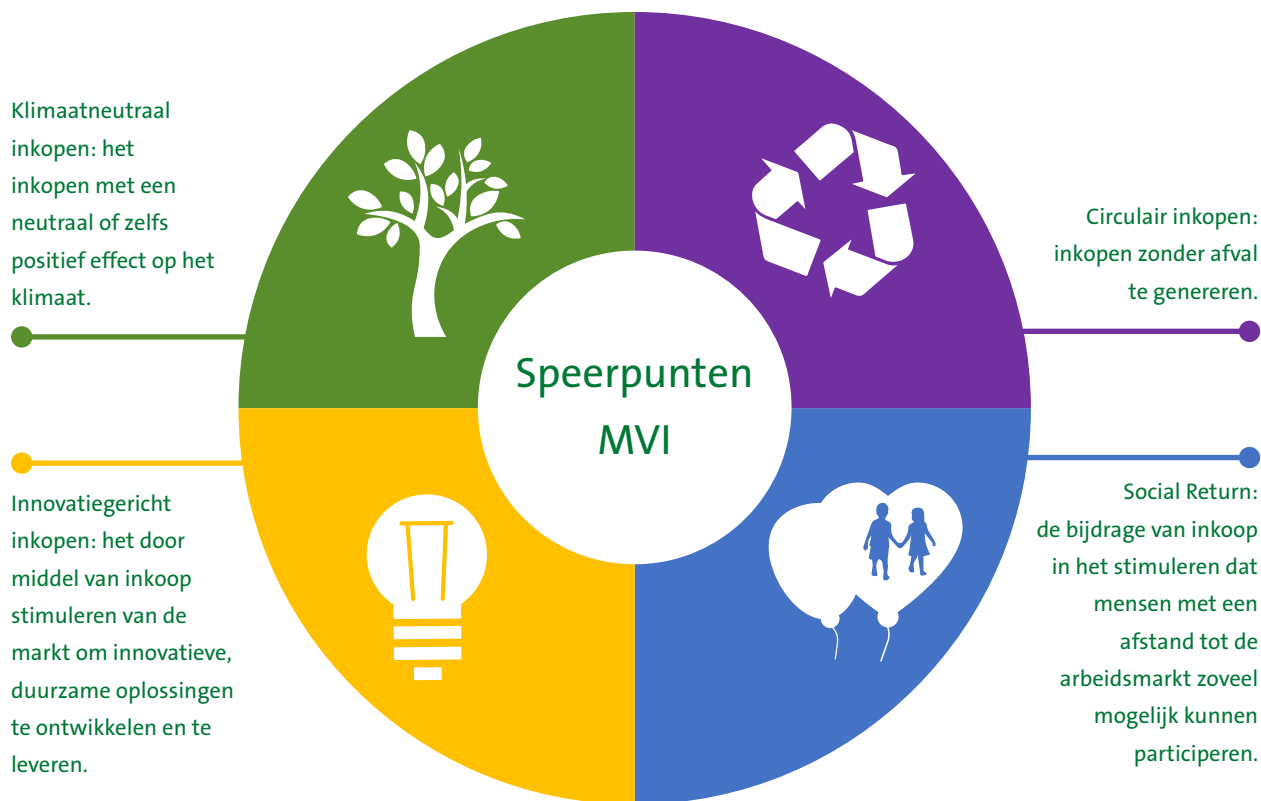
Klimaatneutraal inkopen: het inkopen met een neutraal of zelfs positief effect op het klimaat.

Circulair inkopen: inkopen zonder afval te genereren.

Speerpunten MVI

Innovatiegericht inkopen: het door middel van inkoop stimuleren van de markt om innovatieve, duurzame oplossingen te ontwikkelen en te leveren.

Social Return: de bijdrage van inkoop in het stimuleren dat mensen met een afstand tot de arbeidsmarkt zoveel mogelijk kunnen participeren.